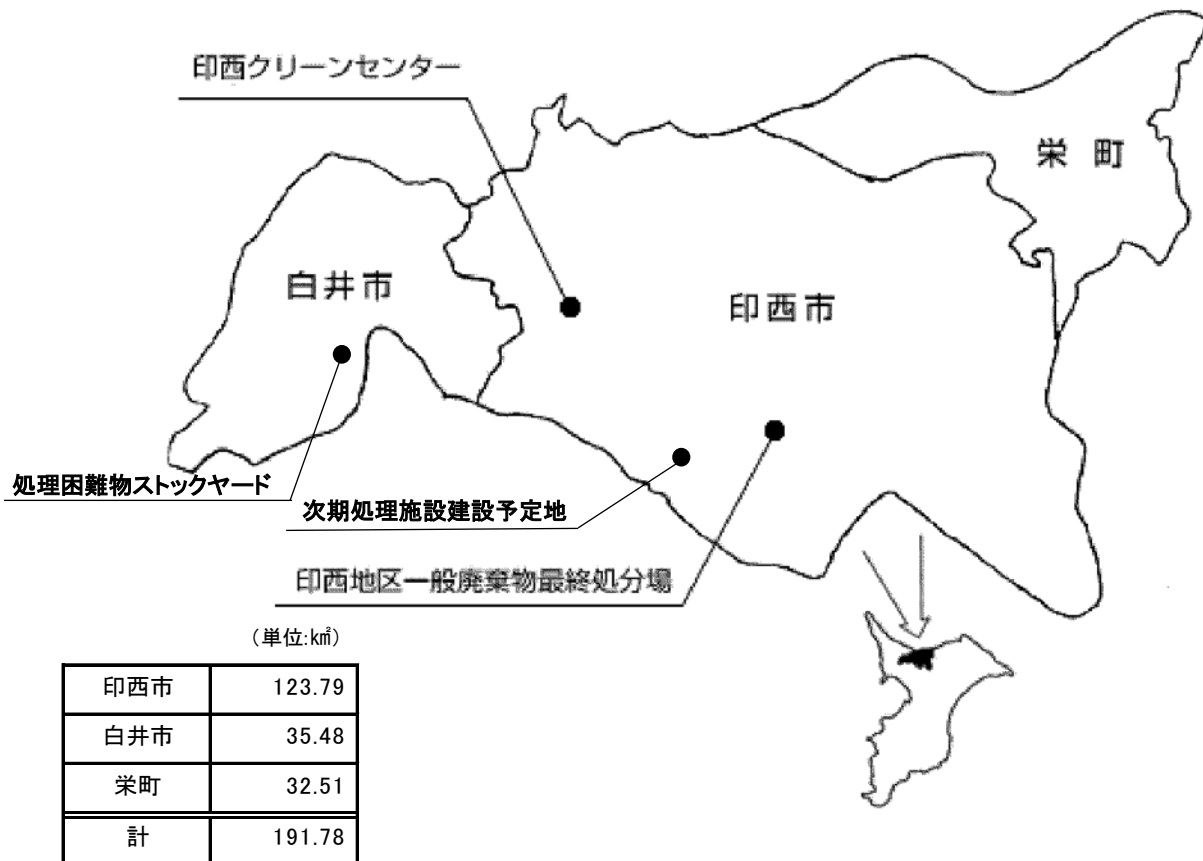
印西クリーンセンター

栄 町

白井市

印西市

処理困難物ストックヤード

次期処理施設建設予定地

印西地区一般廃棄物最終処分場

（単位:k㎡）

| 印西市 | 123.79 |
|---|---|
| 白井市 | 35.48 |
| 栄町 | 32.51 |
| 計 | 191.78 |